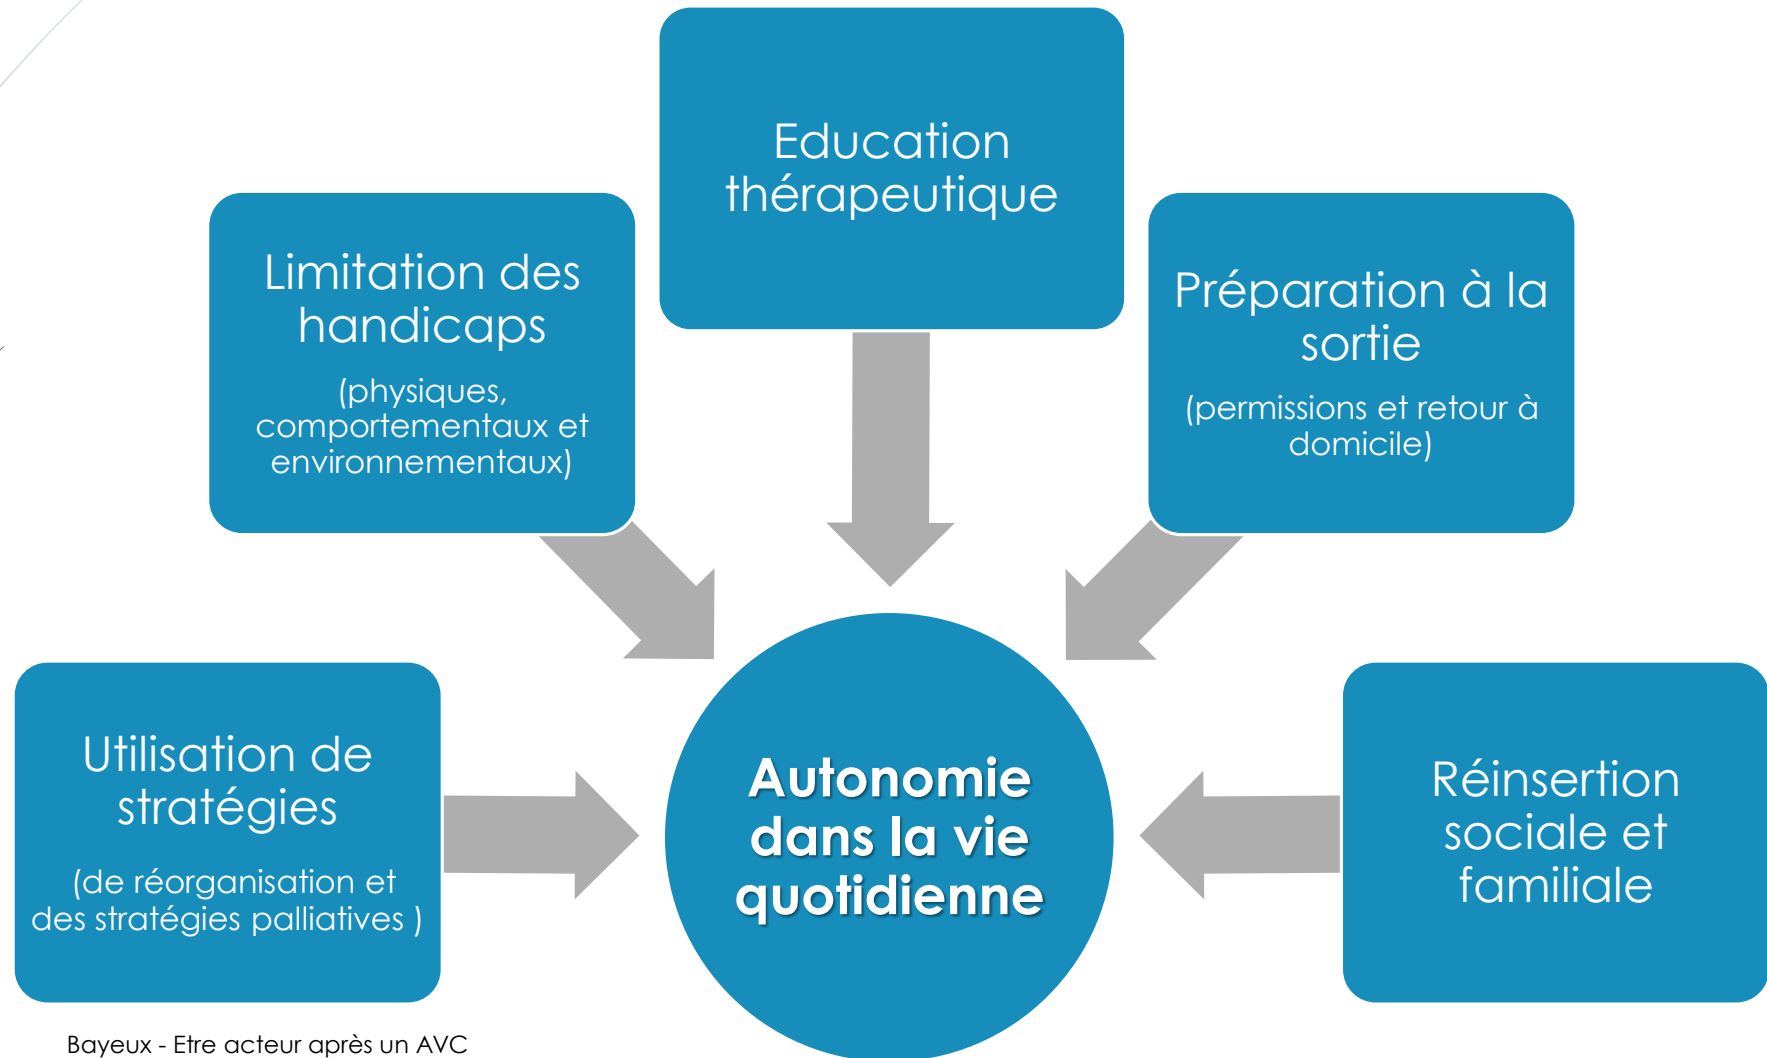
Education thérapeutique

Limitation des handicaps

(physiques, comportementaux et environnementaux)

Préparation à la sortie

(permissions et retour à domicile)

Utilisation de stratégies

(de réorganisation et des stratégies palliatives )

Autonomie dans la vie quotidienne

Réinsertion sociale et familiale

Bayeux - Etre acteur après un AVC